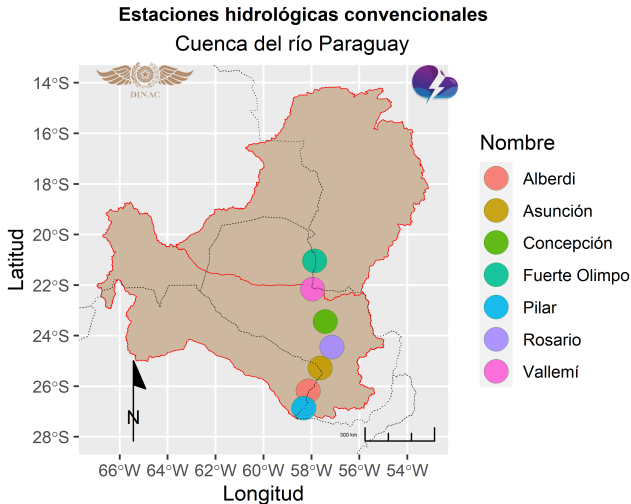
Estaciones hidrológicas convencionales

Cuenca del río Paraguay

DINAC

14°S
16°S
18°S
20°S
22°S
24°S
26°S
28°S

Latitud

N

300 km

66°W 64°W 62°W 60°W 58°W 56°W 54°W

Longitud

Nombre
Alberdi
Asunción
Concepción
Fuerte Olimpo
Pilar
Rosario
Vallemí